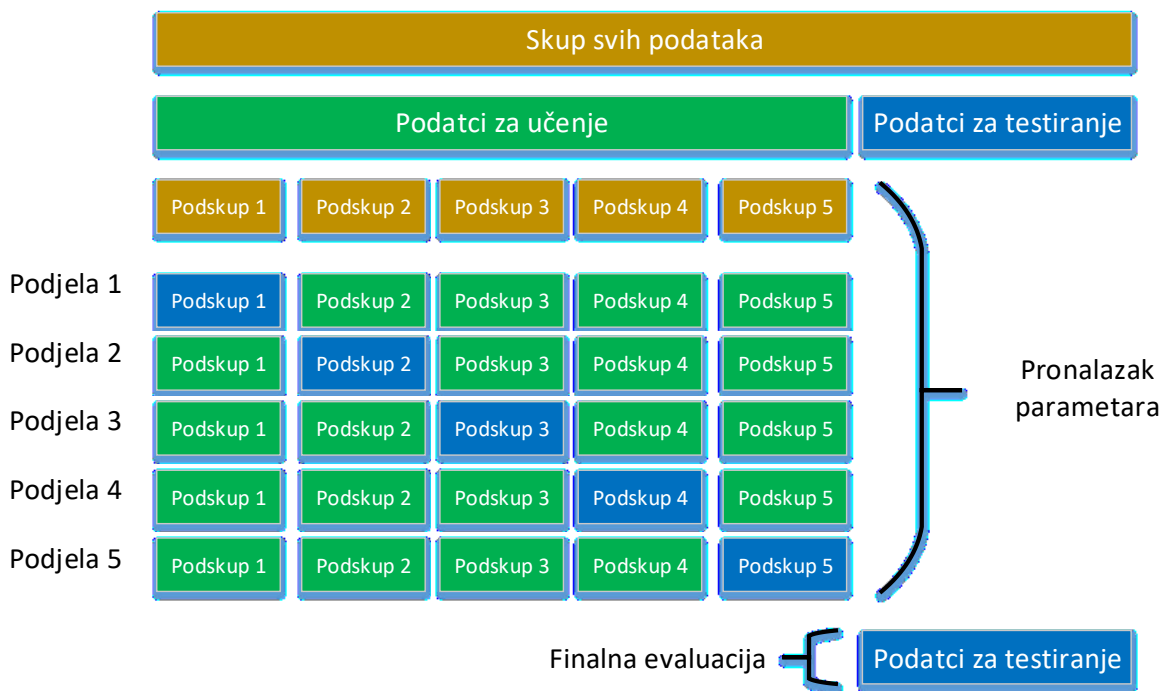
Skup svih podataka

Podatci za učenje

Podatci za testiranje

| | | | | | |
|---|---|---|---|---|---|
| | Podskup 1 | Podskup 2 | Podskup 3 | Podskup 4 | Podskup 5 |
| Podjela 1 | Podskup 1 | Podskup 2 | Podskup 3 | Podskup 4 | Podskup 5 |
| Podjela 2 | Podskup 1 | Podskup 2 | Podskup 3 | Podskup 4 | Podskup 5 |
| Podjela 3 | Podskup 1 | Podskup 2 | Podskup 3 | Podskup 4 | Podskup 5 |
| Podjela 4 | Podskup 1 | Podskup 2 | Podskup 3 | Podskup 4 | Podskup 5 |
| Podjela 5 | Podskup 1 | Podskup 2 | Podskup 3 | Podskup 4 | Podskup 5 |

Pronalazak parametara

Finalna evaluacija

Podatci za testiranje